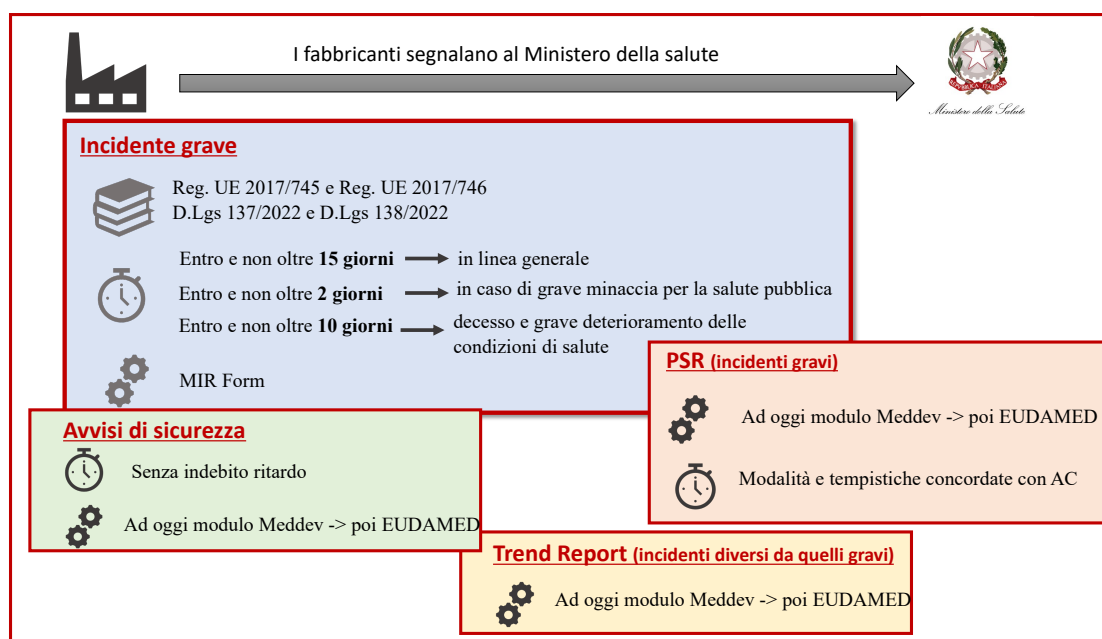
I fabbricanti segnalano al Ministero della salute

REPUBBLICA ITALIANA

Ministero della Salute

Incidente grave

Reg. UE 2017/745 e Reg. UE 2017/746
D.Lgs 137/2022 e D.Lgs 138/2022

Entro e non oltre **15 giorni** → in linea generale

Entro e non oltre **2 giorni** → in caso di grave minaccia per la salute pubblica

Entro e non oltre **10 giorni** → decesso e grave deterioramento delle condizioni di salute

MIR Form

PSR (incidenti gravi)

Ad oggi modulo Meddev -> poi EUDAMED

Modalità e tempistiche concordate con AC

Avvisi di sicurezza

Senza indebito ritardo

Ad oggi modulo Meddev -> poi EUDAMED

Trend Report (incidenti diversi da quelli gravi)

Ad oggi modulo Meddev -> poi EUDAMED